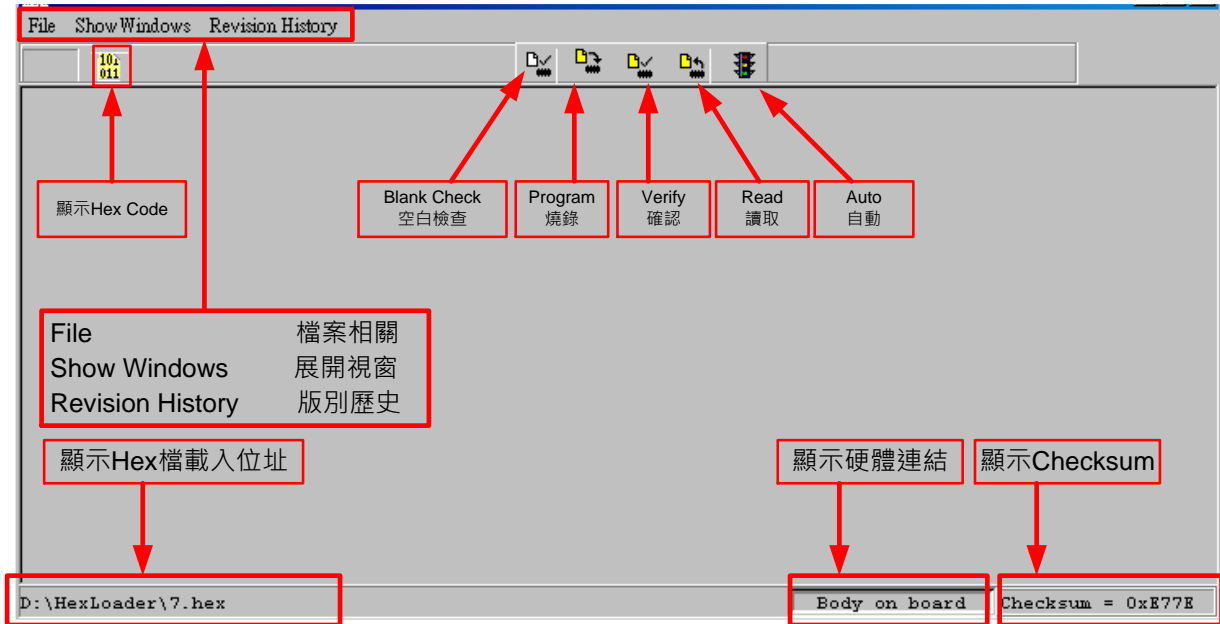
File Show Windows Revision History

101
011

顯示Hex Code

Blank Check
空白檢查

Program
燒錄

Verify
確認

Read
讀取

Auto
自動

| | |
|---|---|
| File | 檔案相關 |
| Show Windows | 展開視窗 |
| Revision History | 版別歷史 |

顯示Hex檔載入位址

顯示硬體連結

顯示Checksum

D:\HexLoader\7.hex

Body on board

Checksum = 0xE77E